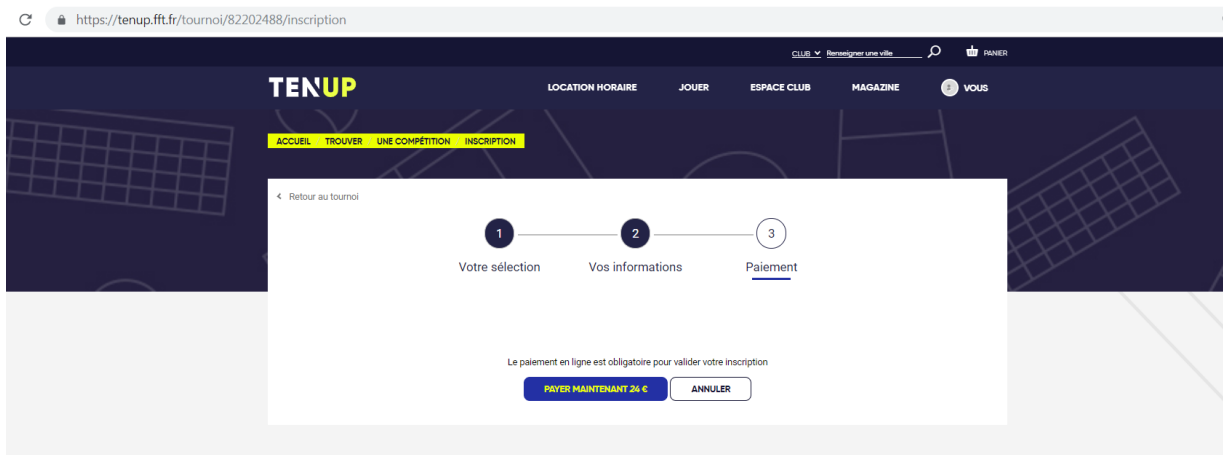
https://tenup.fft.fr/tournoi/82202488/inscription

CLUB Renseigner une ville PANIER

TENUP

LOCATION HORAIRE JOUER ESPACE CLUB MAGAZINE VOUS

ACCUEIL TROUVER UNE COMPÉTITION INSCRIPTION

Retour au tournoi

1 Votre sélection
2 Vos informations
3 Paiement

Le paiement en ligne est obligatoire pour valider votre inscription

PAYER MAINTENANT 24 €
ANNULER